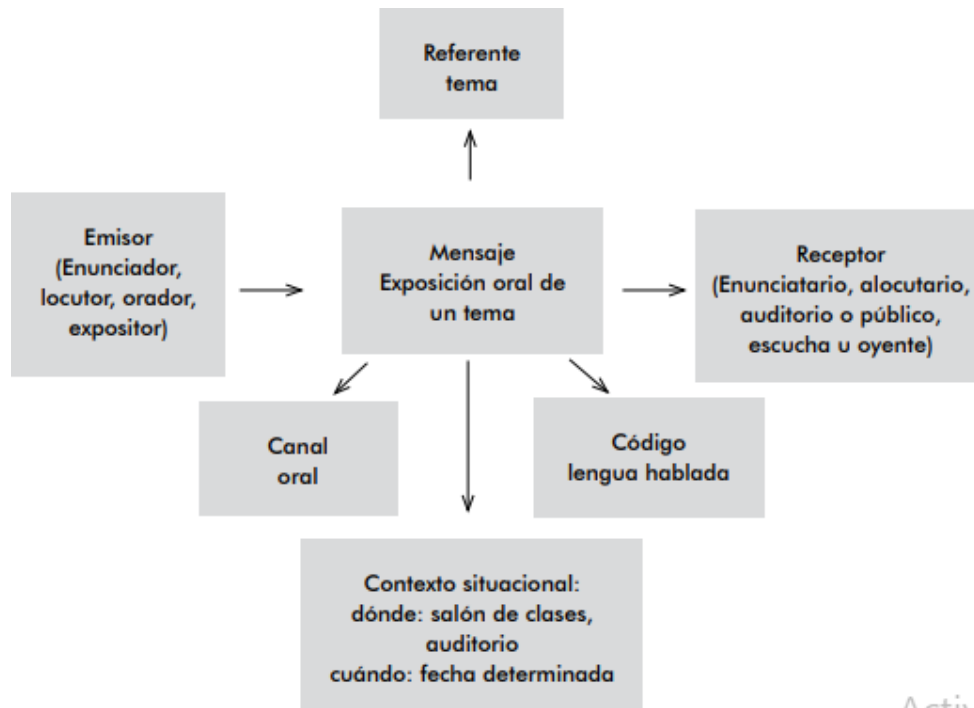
Referente
tema

Emisor
(Enunciador,
locutor, orador,
expositor)

Mensaje
Exposición oral de
un tema

Receptor
(Enunciatario, alocutario,
auditorio o público,
escucha u oyente)

Canal
oral

Código
lengua hablada

Contexto situacional:
dónde: salón de clases,
auditorio
cuándo: fecha determinada

Acti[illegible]